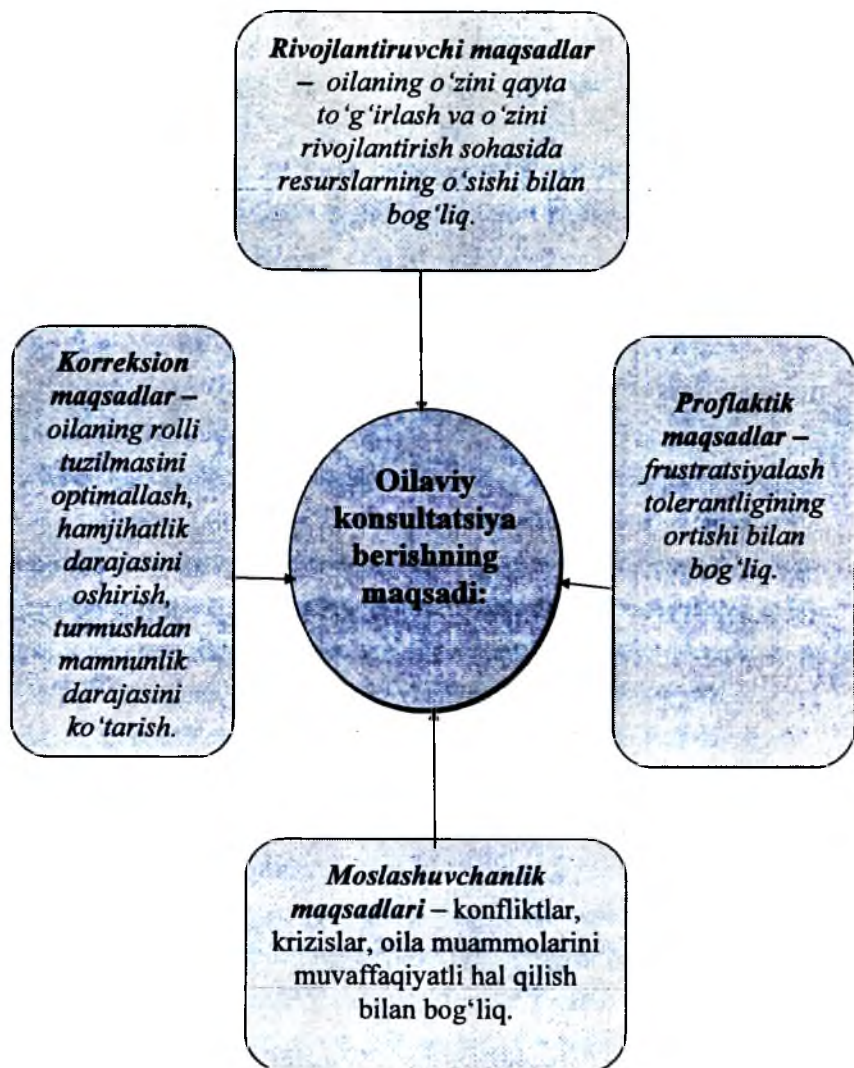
Rivojlantiruvchi maqsadlar – oilaning o'zini qayta to'g'irlash va o'zini rivojlantirish sohasida resurslarning o'sishi bilan bog'liq.

Korreksion maqsadlar – oilaning rolli tuzilmasini optimallash, hamjihatlik darajasini oshirish, turmushdan mamnunlik darajasini ko'tarish.

Oilaviy konsultatsiya berishning maqsadi:

Proflaktik maqsadlar – frustratsiyalash tolerantligining ortishi bilan bog'liq.

Moslashuvchanlik maqsadlari – konfliktlar, krizislar, oila muammolarini muvaffaqiyatli hal qilish bilan bog'liq.